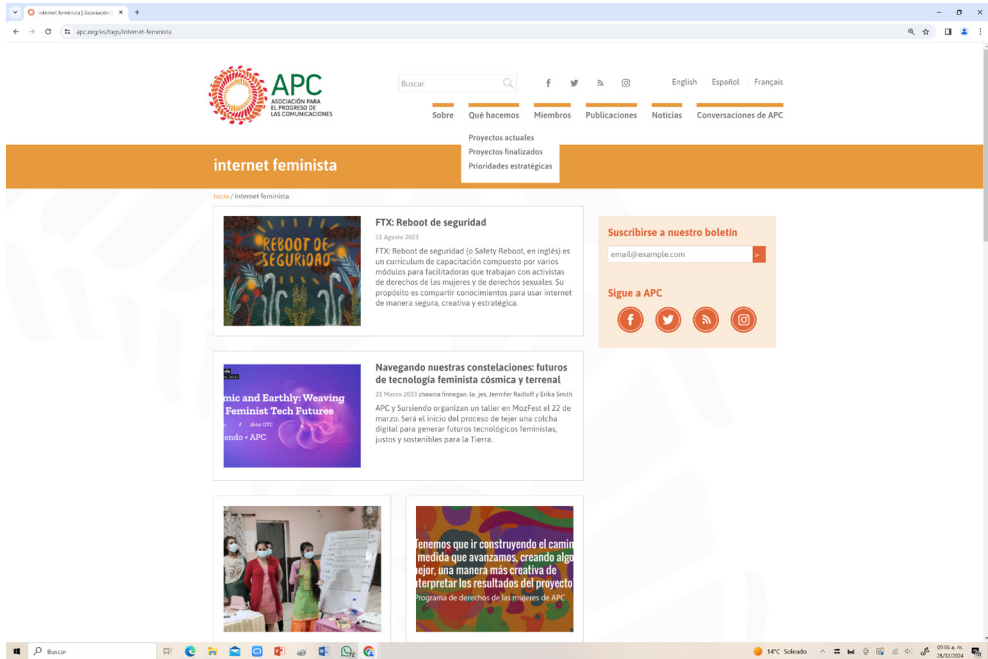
internet feminista | Asociación ×  +

apc.org/es/tags/internet-feminista

APC
ASOCIACIÓN PARA EL PROGRESO DE LAS COMUNICACIONES

Buscar

English Español Français

Sobre  Qué hacemos  Miembros  Publicaciones  Noticias  Conversaciones de APC

Proyectos actuales
Proyectos finalizados
Prioridades estratégicas

internet feminista

Inicio / internet feminista

REBOOT DE SEGURIDAD

FTX: Reboot de seguridad
11 Agosto 2023
FTX: Reboot de seguridad (o Safety Reboot, en inglés) es un currículum de capacitación compuesto por varios módulos para facilitadoras que trabajan con activistas de derechos de las mujeres y de derechos sexuales. Su propósito es compartir conocimientos para usar internet de manera segura, creativa y estratégica.

mic and Earthly: Weaving Feminist Tech Futures
endo + APC

Navegando nuestras constelaciones: futuros de tecnología feminista cósmica y terrenal
21 Marzo 2023 shawna finnegan, la_jes, Jennifer Radloff y Erika Smith
APC y Sursiendo organizan un taller en MozFest el 22 de marzo. Será el inicio del proceso de tejer una colcha digital para generar futuros tecnológicos feministas, justos y sostenibles para la Tierra.

Suscribirse a nuestro boletín
email@example.com
>

Sigue a APC

Tenemos que ir construyendo el camin medida que avanzamos, creando algo ejor, una manera más creativa de terpretar los resultados del proyecto
Programa de derechos de las mujeres de APC

Buscar
14°C Soleado
09:06 a. m.
28/02/2024